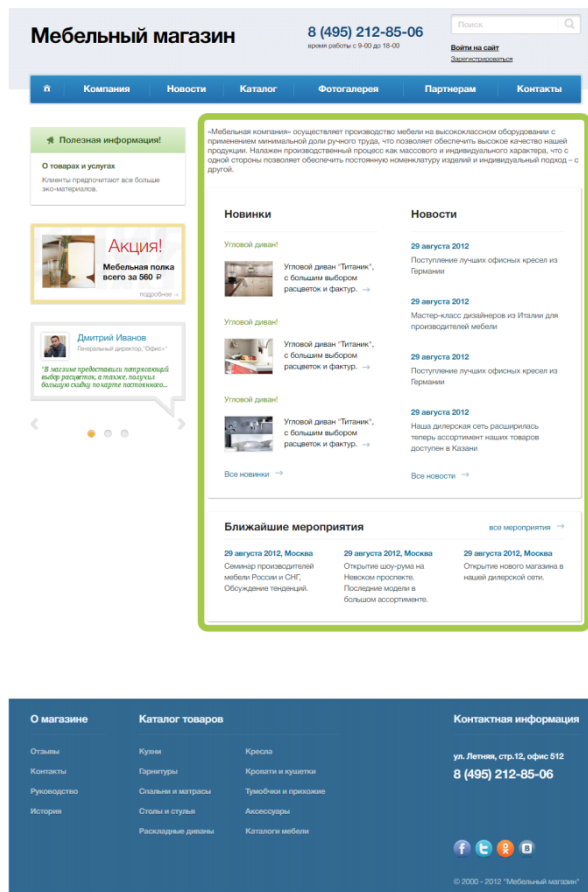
Мебельный магазин

8 (495) 212-85-06
время работы с 9-00 до 18-00

Поиск

Войти на сайт
Зарегистрироваться

Компания | Новости | Каталог | Фотогалерея | Партнерам | Контакты

Полезная информация!

О товарах и услугах
Клиенты предпочитают все больше эко-материалов.

Акция!
Мебельная полка всего за 560 ₽
подробнее

Дмитрий Иванов
Генеральный директор, "Офис"

"В магазине предоставили потрясающий выбор расцветок, а также, получил большую скидку по карте постоянного..."

«Мебельная компания» осуществляет производство мебели на высококлассном оборудовании с применением минимальной доли ручного труда, что позволяет обеспечить высокое качество нашей продукции. Налажен производственный процесс как массового и индивидуального характера, что с одной стороны позволяет обеспечить постоянную номенклатуру изделий и индивидуальный подход – с другой.

Новинки

Угловой диван!
Угловой диван "Титаник", с большим выбором расцветок и фактур.

Угловой диван!
Угловой диван "Титаник", с большим выбором расцветок и фактур.

Угловой диван!
Угловой диван "Титаник", с большим выбором расцветок и фактур.

Все новинки

Новости

29 августа 2012
Поступление лучших офисных кресел из Германии

29 августа 2012
Мастер-класс дизайнеров из Италии для производителей мебели

29 августа 2012
Поступление лучших офисных кресел из Германии

29 августа 2012
Наша дилерская сеть расширилась теперь ассортимент наших товаров доступен в Казани

Все новости

Ближайшие мероприятия

все мероприятия

29 августа 2012, Москва
Семинар производителей мебели России и СНГ. Обсуждение тенденций.

29 августа 2012, Москва
Открытие шоу-рума на Невском проспекте. Последние модели в большом ассортименте.

29 августа 2012, Москва
Открытие нового магазина в нашей дилерской сети.

О магазине
Отзывы
Контакты
Руководство
История

Каталог товаров
Кухни
Гарнитуры
Спальни и матрасы
Столы и стулья
Раскладные диваны
Кресла
Кровати и кушетки
Тумобчки и прихожие
Аксессуары
Каталоги мебели

Контактная информация
ул. Летняя, стр.12, офис 512
8 (495) 212-85-06

© 2000 - 2012 "Мебельный магазин"